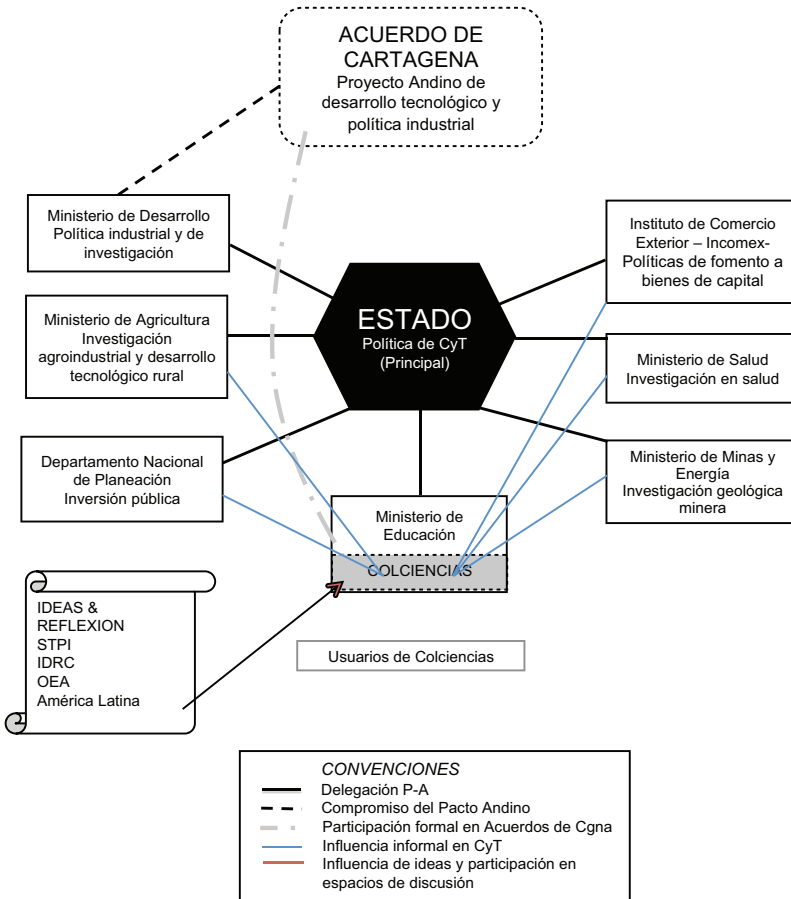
ACUERDO DE CARTAGENA
Proyecto Andino de desarrollo tecnológico y política industrial

Ministerio de Desarrollo
Política industrial y de investigación

Instituto de Comercio Exterior – Incomex-
Políticas de fomento a bienes de capital

Ministerio de Agricultura
Investigación agroindustrial y desarrollo tecnológico rural

ESTADO
Política de CyT
(Principal)

Ministerio de Salud
Investigación en salud

Departamento Nacional de Planeación
Inversión pública

Ministerio de Minas y Energía
Investigación geológica minera

Ministerio de Educación

COLCIENCIAS

IDEAS &
REFLEXION
STPI
IDRC
OEA
América Latina

Usuarios de Colciencias

CONVENCIONES
Delegación P-A
Compromiso del Pacto Andino
Participación formal en Acuerdos de Cgna
Influencia informal en CyT
Influencia de ideas y participación en espacios de discusión